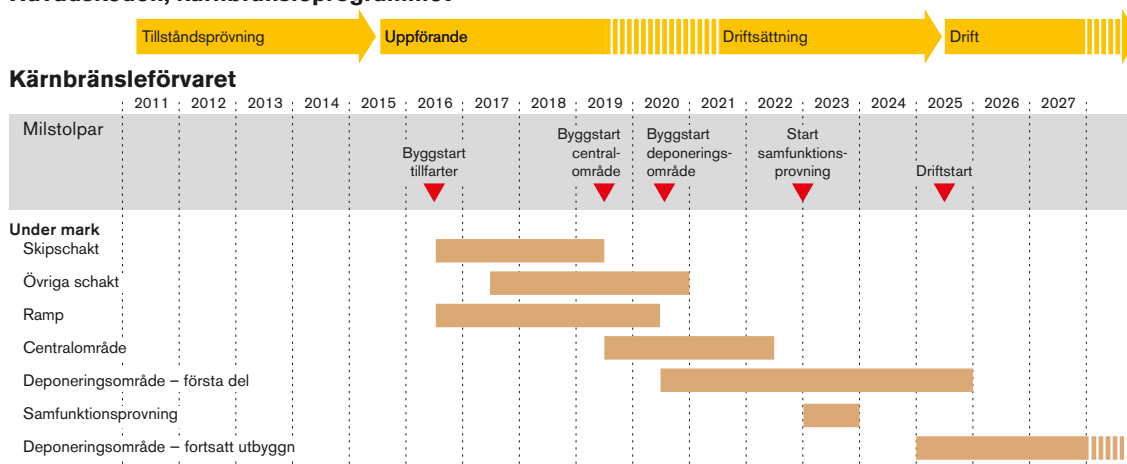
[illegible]

Tillståndsprövning
Uppförande
Driftsättning
Drift

Kärnbränsleförvaret

| 2011 | 2012 | 2013 | 2014 | 2015 | 2016 | 2017 | 2018 | 2019 | 2020 | 2021 | 2022 | 2023 | 2024 | 2025 | 2026 | 2027 |

Milstolpar
Byggstart tillfarter
Byggstart central-område
Byggstart deponerings-område
Start samfunktions-provning
Driftstart

Under mark
Skipschakt
Övriga schakt
Ramp
Centralområde
Deponeringsområde – första del
Samfunktionsprovning
Deponeringsområde – fortsatt utbyggn